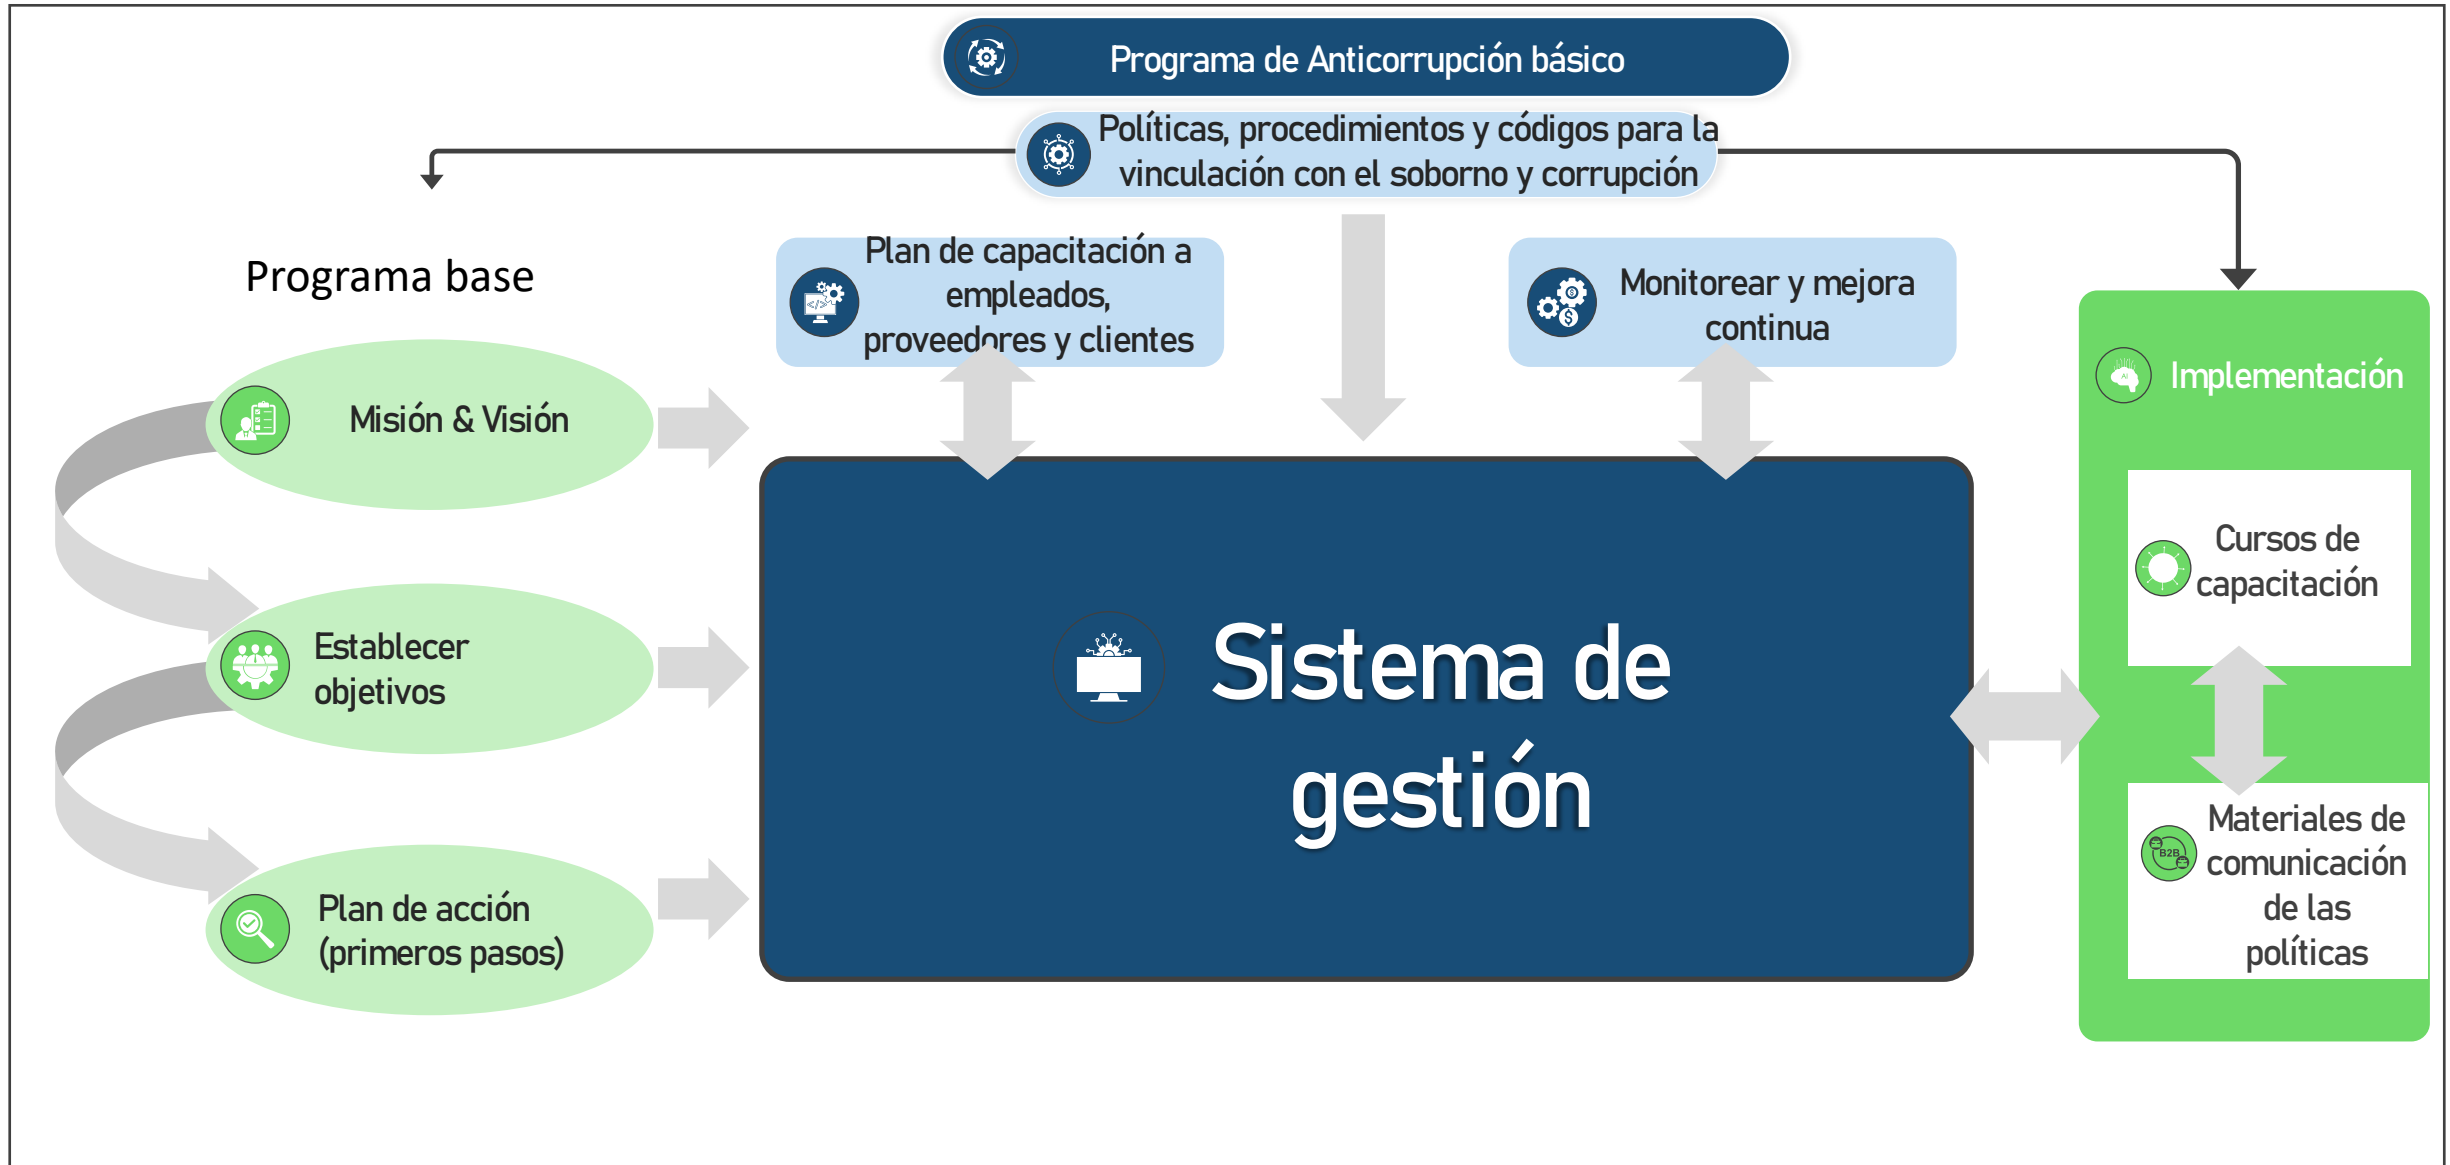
Programa de Anticorrupción básico

Políticas, procedimientos y códigos para la vinculación con el soborno y corrupción

Programa base

Plan de capacitación a empleados, proveedores y clientes

Monitorear y mejora continua

Implementación

Misión & Visión

Establecer objetivos

Plan de acción (primeros pasos)

Sistema de gestión

Cursos de capacitación

Materiales de comunicación de las políticas

B2B